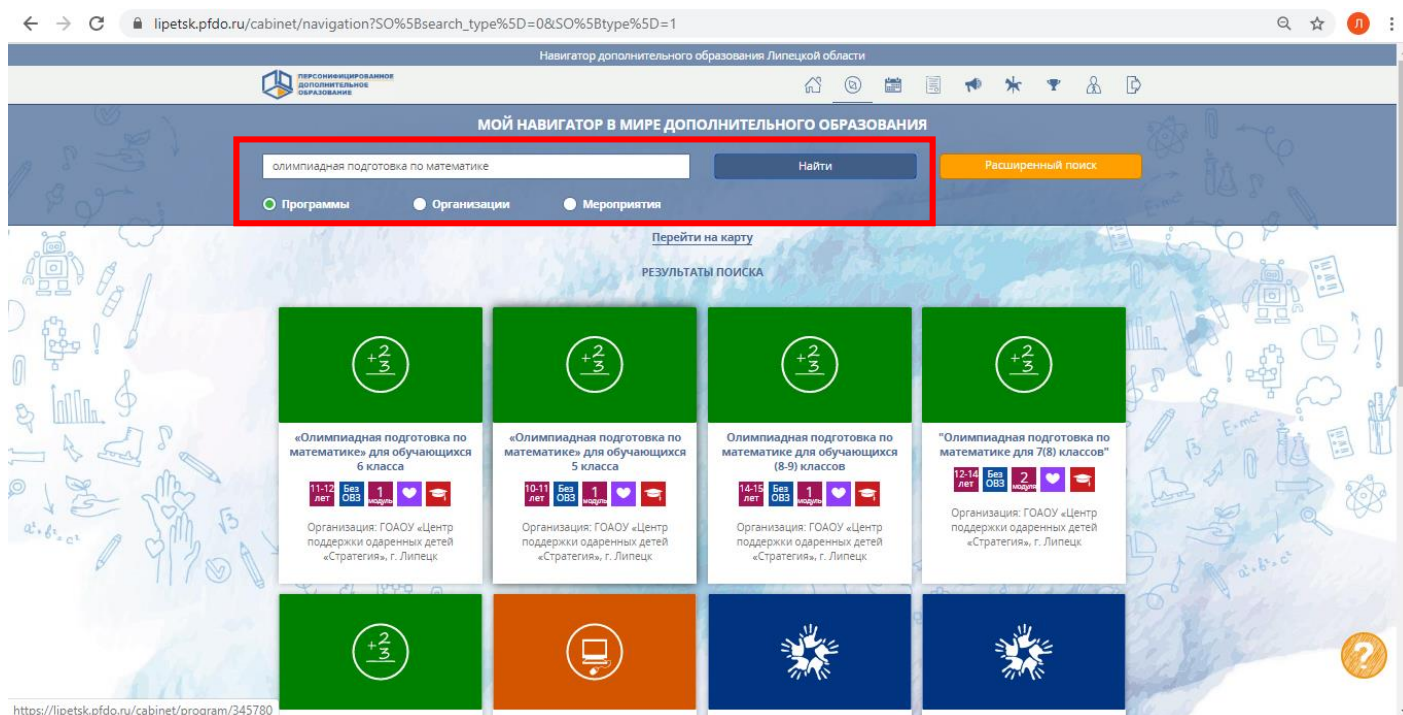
lipetsk.pfdo.ru/cabinet/navigation?SO%5Bsearch_type%5D=0&SO%5Btype%5D=1

Навигатор дополнительного образования Липецкой области

ПЕРСОНИФИЦИРОВАННОЕ ДОПОЛНИТЕЛЬНОЕ ОБРАЗОВАНИЕ

МОЙ НАВИГАТОР В МИРЕ ДОПОЛНИТЕЛЬНОГО ОБРАЗОВАНИЯ

олимпиадная подготовка по математике

Найти

Расширенный поиск

Программы
Организации
Мероприятия

Перейти на карту

РЕЗУЛЬТАТЫ ПОИСКА

«Олимпиадная подготовка по математике» для обучающихся 6 класса
11-12 лет
Без ОВЗ
1 модуль
Организация: ГОАОУ «Центр поддержки одаренных детей «Стратегия», г. Липецк

«Олимпиадная подготовка по математике» для обучающихся 5 класса
10-11 лет
Без ОВЗ
1 модуль
Организация: ГОАОУ «Центр поддержки одаренных детей «Стратегия», г. Липецк

Олимпиадная подготовка по математике для обучающихся (8-9) классов
14-15 лет
Без ОВЗ
1 модуль
Организация: ГОАОУ «Центр поддержки одаренных детей «Стратегия», г. Липецк

"Олимпиадная подготовка по математике для 7(8) классов"
12-14 лет
Без ОВЗ
2 модуля
Организация: ГОАОУ «Центр поддержки одаренных детей «Стратегия», г. Липецк

https://lipetsk.pfdo.ru/cabinet/program/345780